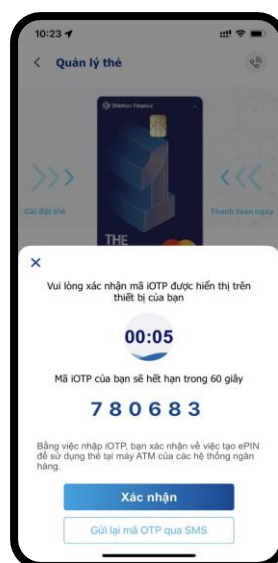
10:23

Quản lý thẻ

Shinhan Finance

Cài đặt thẻ

Thanh toán ngay

THE

×

Vui lòng xác nhận mã iOTP được hiển thị trên thiết bị của bạn

00:05

Mã iOTP của bạn sẽ hết hạn trong 60 giây

780683

Bằng việc nhập iOTP, bạn xác nhận về việc tạo ePIN để sử dụng thẻ tại máy ATM của các hệ thống ngân hàng.

Xác nhận

Gửi lại mã OTP qua SMS